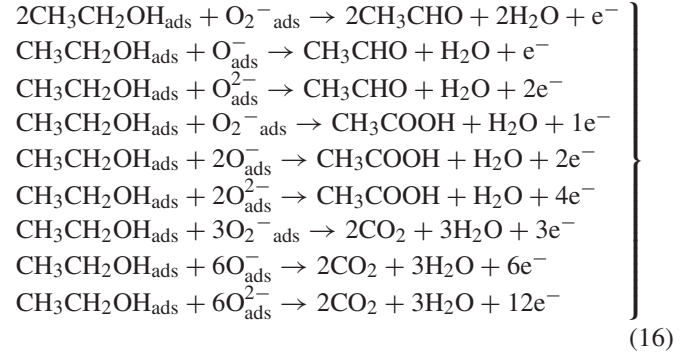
$2CH_3CH_2OH_{ads} + O_2{}^-{}_{ads} \rightarrow 2CH_3CHO + 2H_2O + e^-$
$CH_3CH_2OH_{ads} + O^-_{ads} \rightarrow CH_3CHO + H_2O + e^-$
$CH_3CH_2OH_{ads} + O^{2-}_{ads} \rightarrow CH_3CHO + H_2O + 2e^-$
$CH_3CH_2OH_{ads} + O_2{}^-{}_{ads} \rightarrow CH_3COOH + H_2O + 1e^-$
$CH_3CH_2OH_{ads} + 2O^-_{ads} \rightarrow CH_3COOH + H_2O + 2e^-$
$CH_3CH_2OH_{ads} + 2O^{2-}_{ads} \rightarrow CH_3COOH + H_2O + 4e^-$
$CH_3CH_2OH_{ads} + 3O_2{}^-{}_{ads} \rightarrow 2CO_2 + 3H_2O + 3e^-$
$CH_3CH_2OH_{ads} + 6O^-_{ads} \rightarrow 2CO_2 + 3H_2O + 6e^-$
$CH_3CH_2OH_{ads} + 6O^{2-}_{ads} \rightarrow 2CO_2 + 3H_2O + 12e^-$
(16)